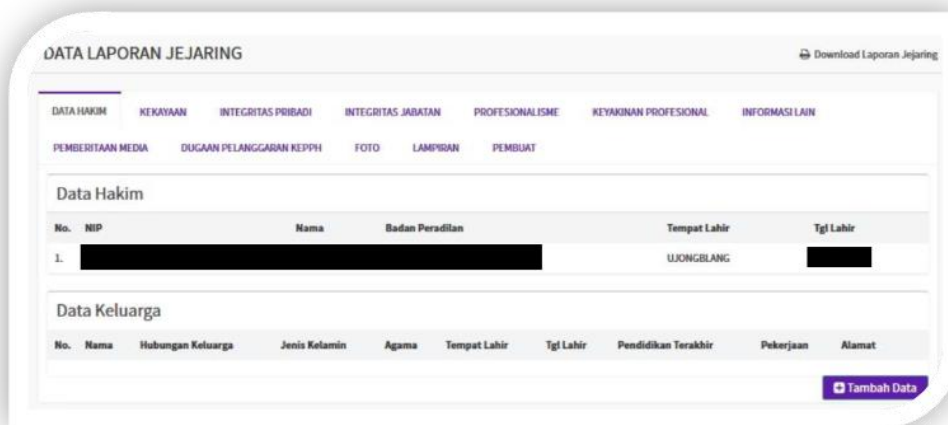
DATA LAPORAN JEJARING

Download Laporan Jejaring

DATA HAKIM KEKAYAAN INTEGRITAS PRIBADI INTEGRITAS JABATAN PROFESIONALISME KEYAKINAN PROFESIONAL INFORMASI LAIN PEMBERITAAN MEDIA DUGAAN PELANGGARAN KEPPH FOTO LAMPIRAN PEMBUAT

Data Hakim

| No. | NIP | Nama | Badan Peradilan | Tempat Lahir | Tgl Lahir |
|---|---|---|---|---|---|
| 1. | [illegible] | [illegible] | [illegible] | UJONGBLANG | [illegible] |

Data Keluarga

| No. | Nama | Hubungan Keluarga | Jenis Kelamin | Agama | Tempat Lahir | Tgl Lahir | Pendidikan Terakhir | Pekerjaan | Alamat |
|---|---|---|---|---|---|---|---|---|---|

Tambah Data